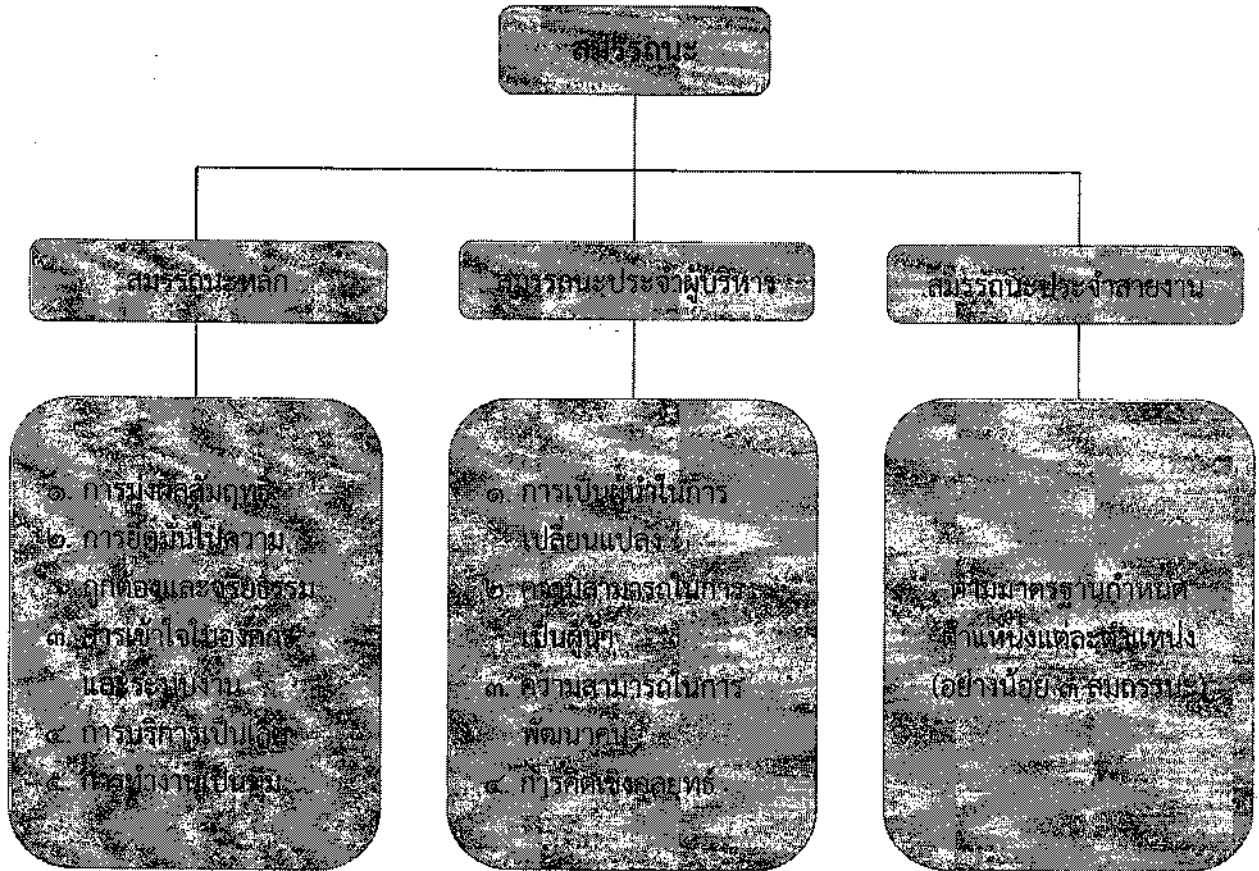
สมรรถนะ

สมรรถนะหลัก

สมรรถนะประจำผู้บริหาร

สมรรถนะประจำสายงาน

๑. การมุ่งผลสัมฤทธิ์
๒. การยึดมั่นในความถูกต้องและจริยธรรม
๓. การเข้าใจในองค์กรและระบบงาน
๔. การบริการเป็นเลิศ
๕. การทำงานเป็นทีม

๑. การเป็นผู้นำในการเปลี่ยนแปลง
๒. ความสามารถในการเป็นผู้นำ
๓. ความสามารถในการพัฒนาคน
๔. การคิดเชิงกลยุทธ์

ตามมาตรฐานกำหนดตำแหน่งแต่ละตำแหน่ง (อย่างน้อย ๓ สมรรถนะ)